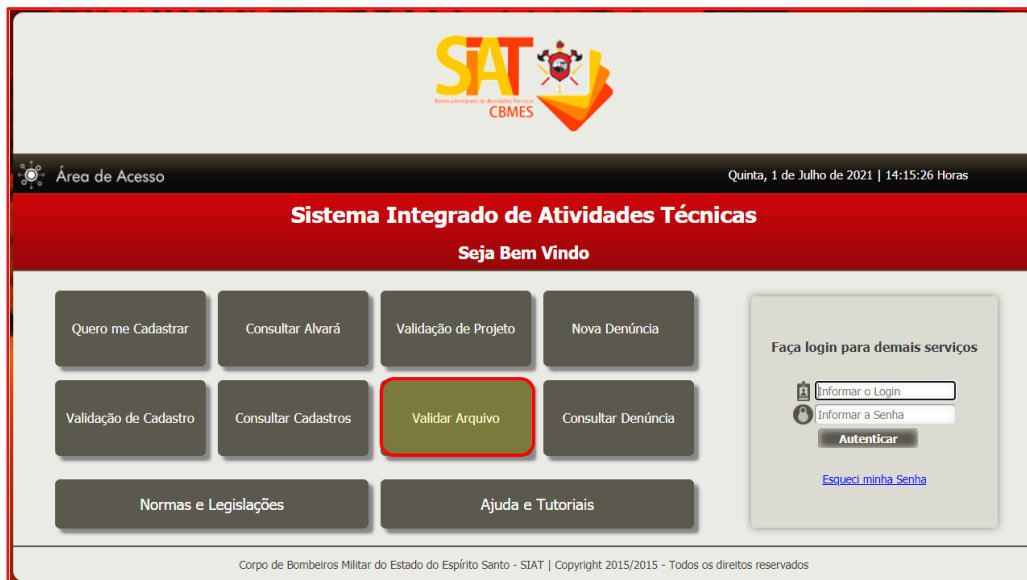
SIAT
Sistema Integrado de Atividades Técnicas
CBMES

Área de Acesso

Quinta, 1 de Julho de 2021 | 14:15:26 Horas

Sistema Integrado de Atividades Técnicas

Seja Bem Vindo

Quero me Cadastrar
Consultar Alvará
Validação de Projeto
Nova Denúncia
Validação de Cadastro
Consultar Cadastros
Validar Arquivo
Consultar Denúncia
Normas e Legislações
Ajuda e Tutoriais

Faça login para demais serviços

Informar o Login
Informar a Senha
Autenticar

Esqueci minha Senha

Corpo de Bombeiros Militar do Estado do Espírito Santo - SIAT | Copyright 2015/2015 - Todos os direitos reservados